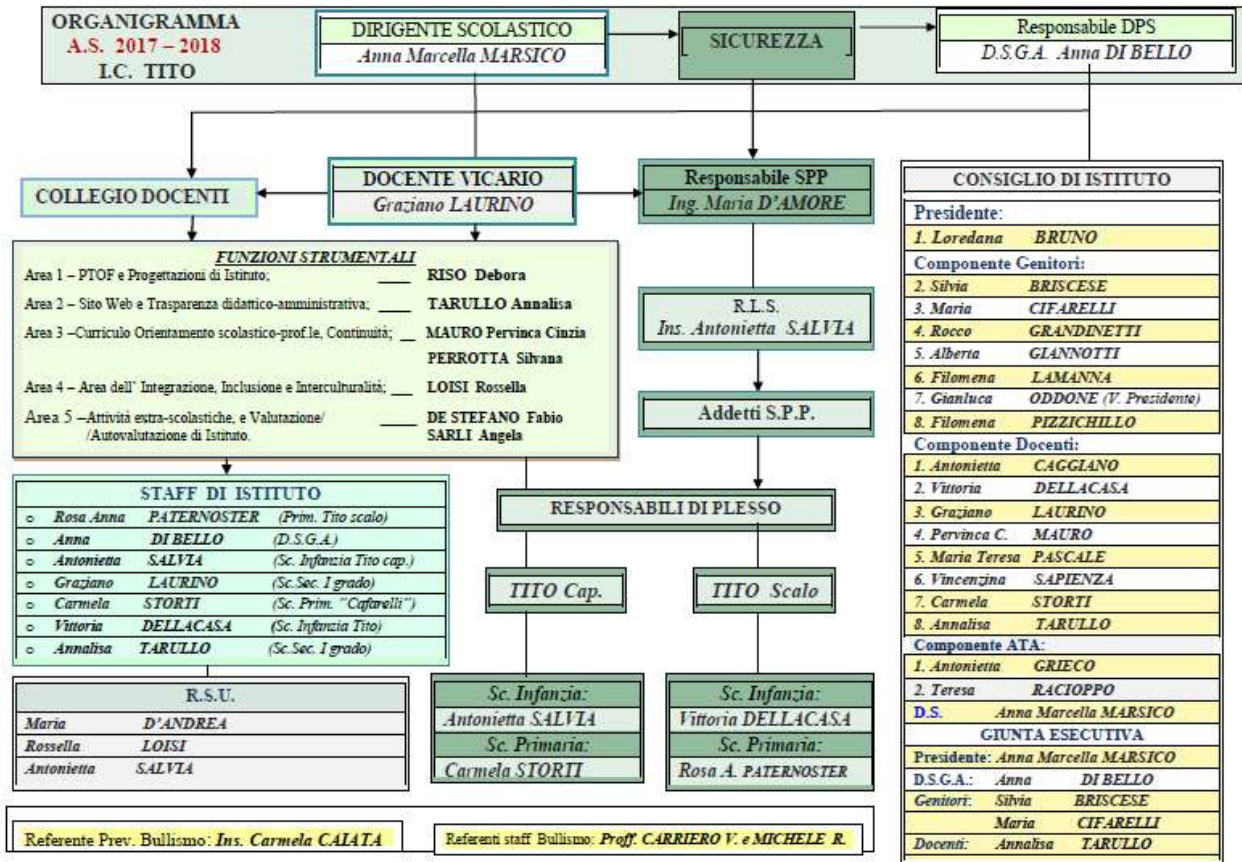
ORGANIGRAMMA
A.S. 2017 – 2018
I.C. TITO

DIRIGENTE SCOLASTICO
Anna Marcella MARSICO

SICUREZZA

Responsabile DPS
D.S.G.A. Anna DI BELLO

COLLEGIO DOCENTI

DOCENTE VICARIO
Graziano LAURINO

Responsabile SPP
Ing. Maria D'AMORE

FUNZIONI STRUMENTALI
Area 1 – PTOF e Progettazioni di Istituto; ____ RISO Debora
Area 2 – Sito Web e Trasparenza didattico-amministrativa; ____ TARULLO Annalisa
Area 3 –Curriculo Orientamento scolastico-prof.le, Continuità; ____ MAURO Pervinca Cinzia
PERROTTA Silvana
Area 4 – Area dell' Integrazione, Inclusione e Interculturalità; ____ LOISI Rossella
Area 5 –Attività extra-scolastiche, e Valutazione/ /Autovalutazione di Istituto. ____ DE STEFANO Fabio
SARLI Angela

R.L.S.
Ins. Antonietta SALVIA

Addetti S.P.P.

STAFF DI ISTITUTO
| | | | |
|---|---|---|---|
| o | Rosa Anna | PATERNOSTER | (Prim. Tito scalo) |
| o | Anna | DI BELLO | (D.S.G.A.) |
| o | Antonietta | SALVIA | (Sc. Infanzia Tito cap.) |
| o | Graziano | LAURINO | (Sc.Sec. I grado) |
| o | Carmela | STORTI | (Sc. Prim. "Caffarelli") |
| o | Vittoria | DELLACASA | (Sc. Infanzia Tito) |
| o | Annalisa | TARULLO | (Sc.Sec. I grado) |

RESPONSABILI DI PLESSO

TITO Cap.

TITO Scalo

R.S.U.
| | |
|---|---|
| Maria | D'ANDREA |
| Rossella | LOISI |
| Antonietta | SALVIA |

Sc. Infanzia:
Antonietta SALVIA
Sc. Primaria:
Carmela STORTI

Sc. Infanzia:
Vittoria DELLACASA
Sc. Primaria:
Rosa A. PATERNOSTER

CONSIGLIO DI ISTITUTO
Presidente:
1. Loredana BRUNO
Componente Genitori:
2. Silvia BRISCESE
3. Maria CIFARELLI
4. Rocco GRANDINETTI
5. Alberta GIANNOTTI
6. Filomena LAMANNA
7. Gianluca ODDONE (V. Presidente)
8. Filomena PIZZICHILLO
Componente Docenti:
1. Antonietta CAGGIANO
2. Vittoria DELLACASA
3. Graziano LAURINO
4. Pervinca C. MAURO
5. Maria Teresa PASCALE
6. Vincenzina SAPIENZA
7. Carmela STORTI
8. Annalisa TARULLO
Componente ATA:
1. Antonietta GRIECO
2. Teresa RACIOPPO
D.S. Anna Marcella MARSICO
GIUNTA ESECUTIVA
Presidente: Anna Marcella MARSICO
D.S.G.A.: Anna DI BELLO
Genitori: Silvia BRISCESE
Maria CIFARELLI
Docenti: Annalisa TARULLO

Referente Prev. Bullismo: Ins. Carmela CAIATA

Referenti staff Bullismo: Proff. CARRIERO V. e MICHELE R.